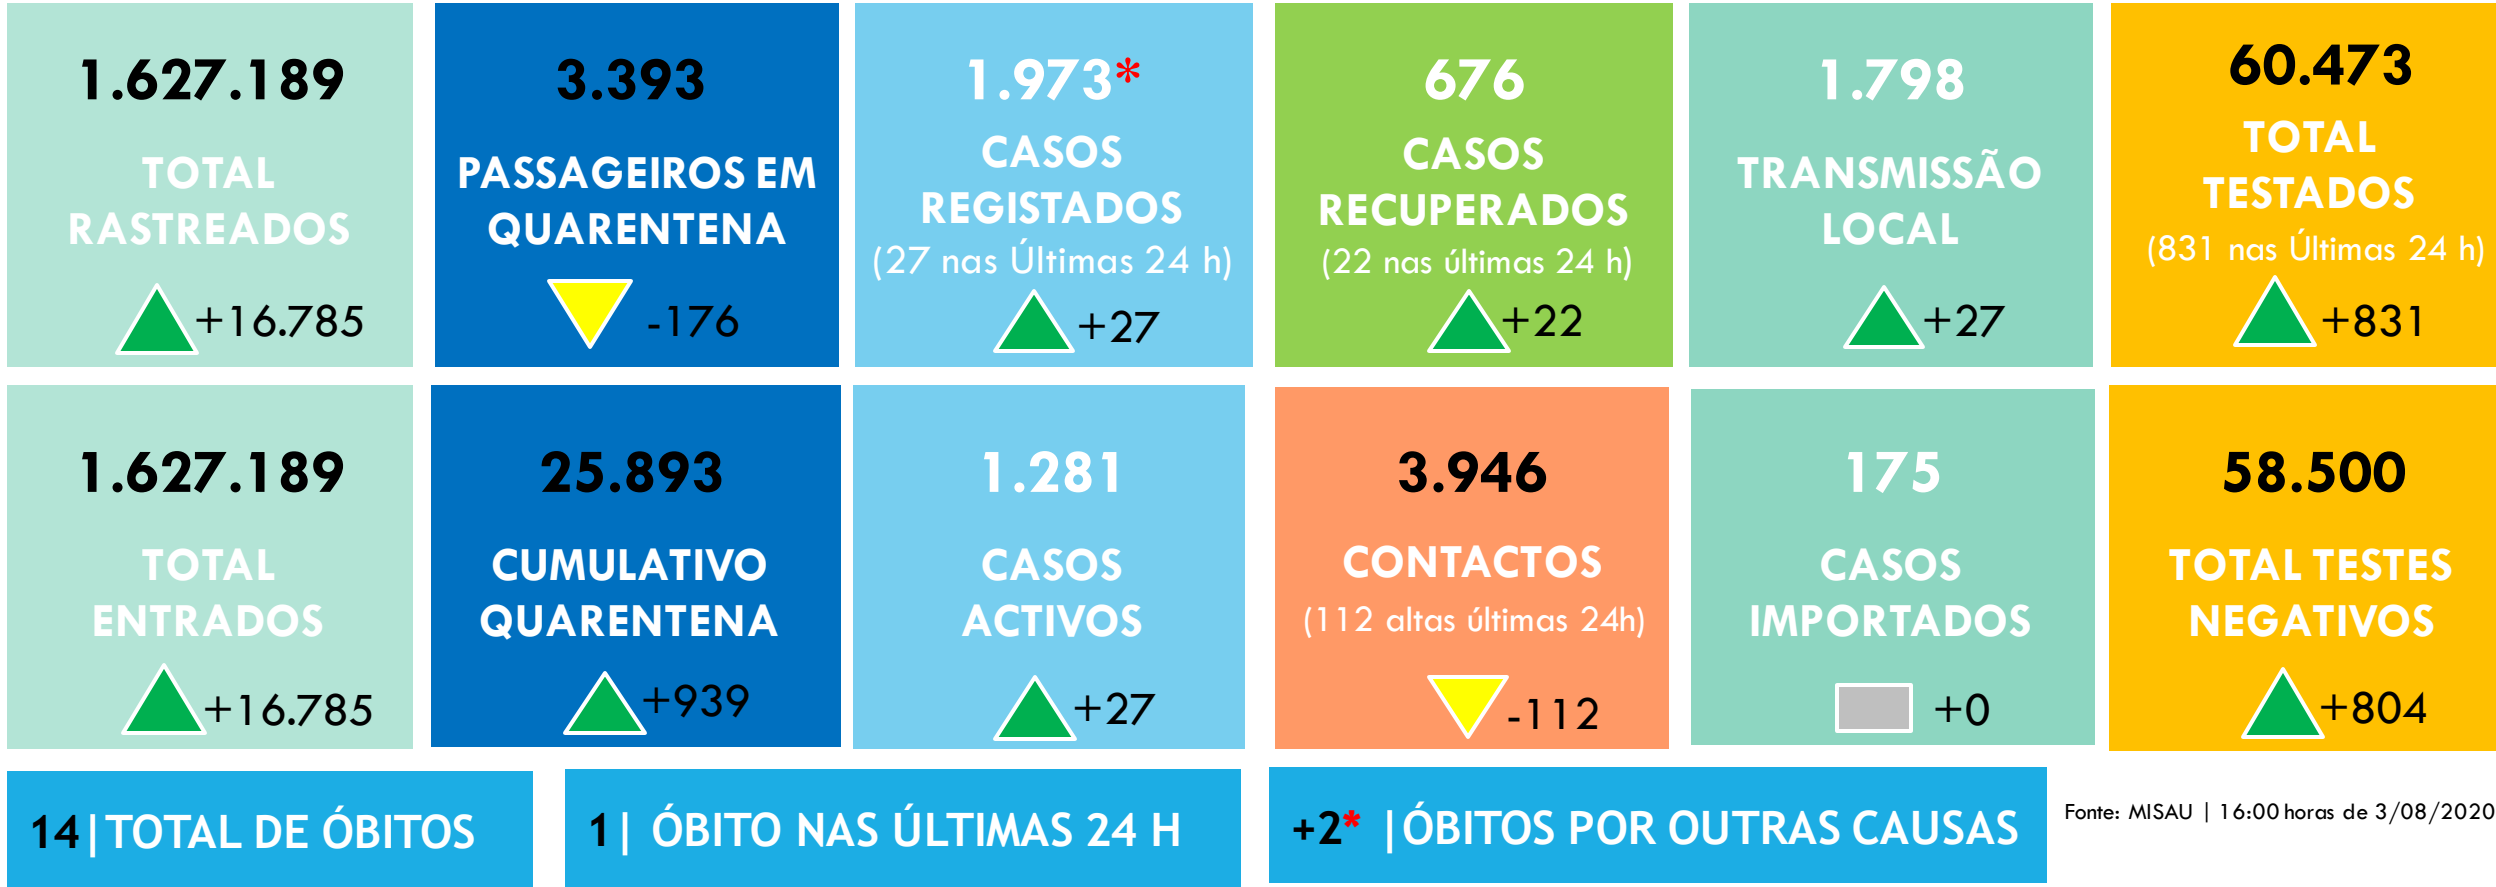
1.627.189
TOTAL RASTREADOS
+16.785

3.393
PASSAGEIROS EM QUARENTENA
-176

1.973*
CASOS REGISTADOS
(27 nas Últimas 24 h)
+27

676
CASOS RECUPERADOS
(22 nas últimas 24 h)
+22

1.798
TRANSMISSÃO LOCAL
+27

60.473
TOTAL TESTADOS
(831 nas Últimas 24 h)
+831

1.627.189
TOTAL ENTRADOS
+16.785

25.893
CUMULATIVO QUARENTENA
+939

1.281
CASOS ACTIVOS
+27

3.946
CONTACTOS
(112 altas últimas 24h)
-112

175
CASOS IMPORTADOS
+0

58.500
TOTAL TESTES NEGATIVOS
+804

14 | TOTAL DE ÓBITOS

1 | ÓBITO NAS ÚLTIMAS 24 H

+2* | ÓBITOS POR OUTRAS CAUSAS

Fonte: MISAU | 16:00 horas de 3/08/2020